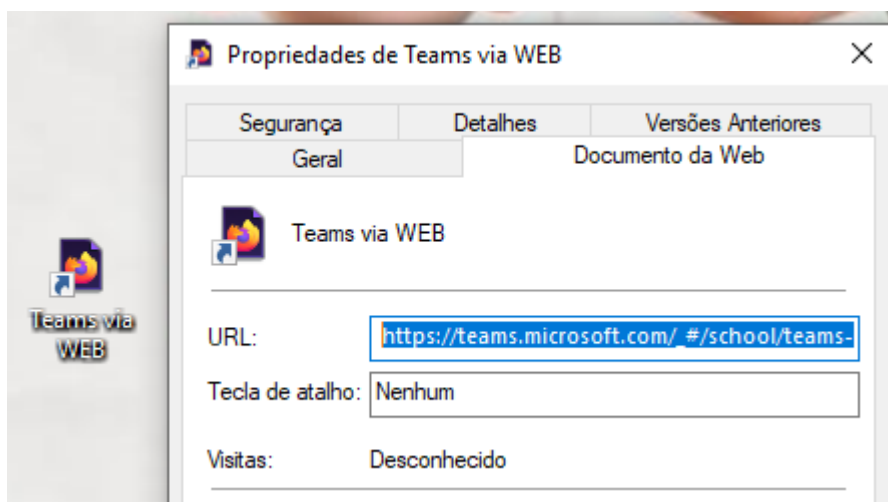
Teams via WEB

Propriedades de Teams via WEB

Segurança
Detalhes
Versões Anteriores
Geral
Documento da Web

Teams via WEB

URL: https://teams.microsoft.com/_#/school/teams-

Tecla de atalho: Nenhum

Visitas: Desconhecido